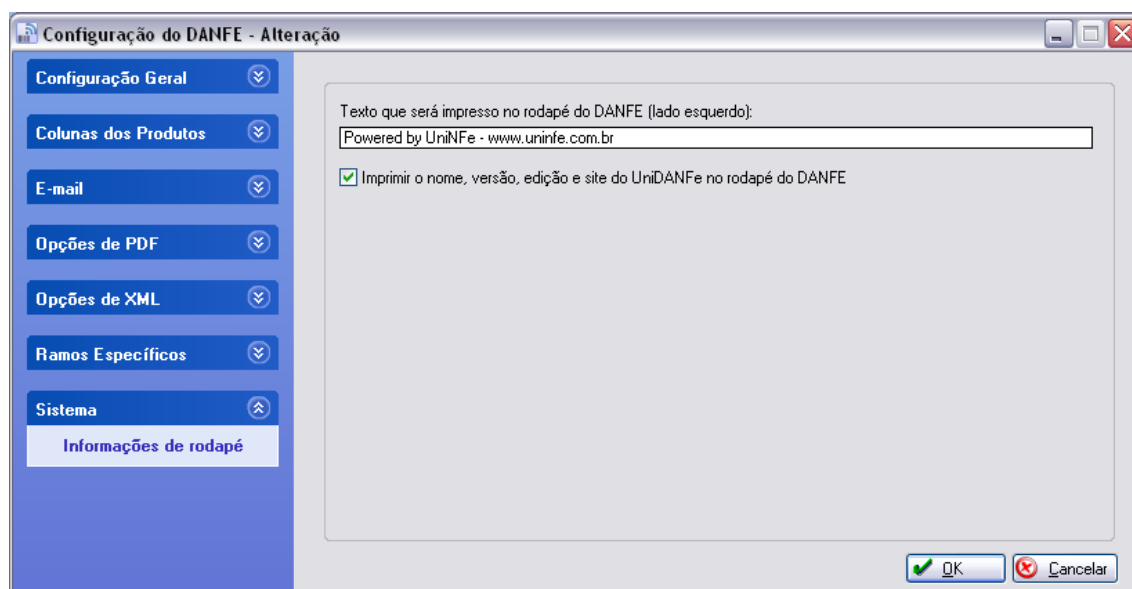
Configuração do DANFE - Alteração

Configuração Geral

Colunas dos Produtos

E-mail

Opções de PDF

Opções de XML

Ramos Específicos

Sistema

Informações de rodapé

Texto que será impresso no rodapé do DANFE (lado esquerdo):

Powered by UniNFe - www.uninfe.com.br

Imprimir o nome, versão, edição e site do UniDANFe no rodapé do DANFE

OK

Cancelar